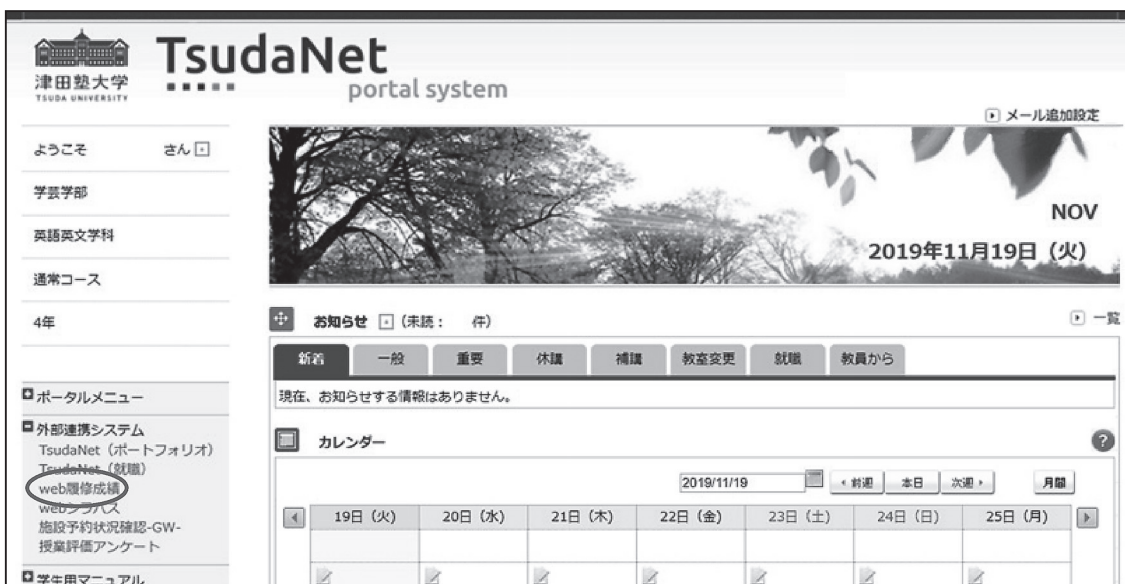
津田塾大学
TSUDA UNIVERSITY

TsudaNet
portal system

メール追加設定

ようこそ　さん

学芸学部

英語英文学科

通常コース

4年

ポータルメニュー

外部連携システム
TsudaNet（ポートフォリオ）
TsudaNet（就職）
web履修成績
webシラバス
施設予約状況確認-GW-
授業評価アンケート

学生用マニュアル

NOV
2019年11月19日（火）

お知らせ（未読：　件）

一覧

新着　一般　重要　休講　補講　教室変更　就職　教員から

現在、お知らせする情報はありません。

カレンダー

2019/11/19　‹ 前週　本日　次週 ›　月間

| 19日（火） | 20日（水） | 21日（木） | 22日（金） | 23日（土） | 24日（日） | 25日（月） |
|---|---|---|---|---|---|---|